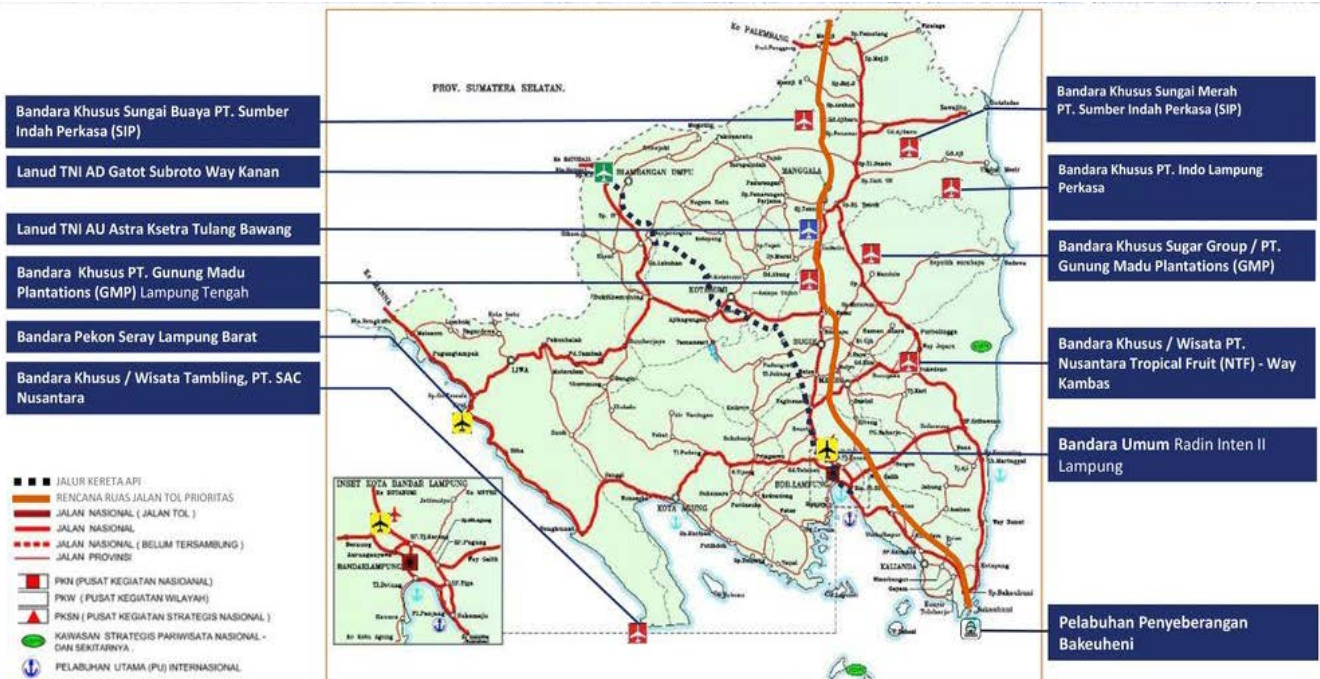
PROV. SUMATERA SELATAN.

Bandara Khusus Sungai Buaya PT. Sumber Indah Perkasa (SIP)

Lanud TNI AD Gatot Subroto Way Kanan

Lanud TNI AU Astra Ksetra Tulang Bawang

Bandara Khusus PT. Gunung Madu Plantations (GMP) Lampung Tengah

Bandara Pekon Seray Lampung Barat

Bandara Khusus / Wisata Tambling, PT. SAC Nusantara

Bandara Khusus Sungai Merah PT. Sumber Indah Perkasa (SIP)

Bandara Khusus PT. Indo Lampung Perkasa

Bandara Khusus Sugar Group / PT. Gunung Madu Plantations (GMP)

Bandara Khusus / Wisata PT. Nusantara Tropical Fruit (NTF) - Way Kambas

Bandara Umum Radin Inten II Lampung

Pelabuhan Penyeberangan Bakeuheni

Ke PALEMBANG
MANGGALA
KOTABUMI
LIWA
KOTA AGUNG
BDR.LAMPUNG
KALIANDA
Bakauheni

INSET KOTA BANDAR LAMPUNG
BANDARLAMPUNG

JALUR KERETA API
RENCANA RUAS JALAN TOL PRIORITAS
JALAN NASIONAL ( JALAN TOL )
JALAN NASIONAL
JALAN NASIONAL ( BELUM TERSAMBUNG )
JALAN PROVINSI
PKN (PUSAT KEGIATAN NASIOANAL)
PKW ( PUSAT KEGIATAN WILAYAH)
PKSN ( PUSAT KEGIATAN STRATEGIS NASIONAL )
KAWASAN STRATEGIS PARIWISATA NASIONAL - DAN SEKITARNYA .
PELABUHAN UTAMA (PU) INTERNASIONAL